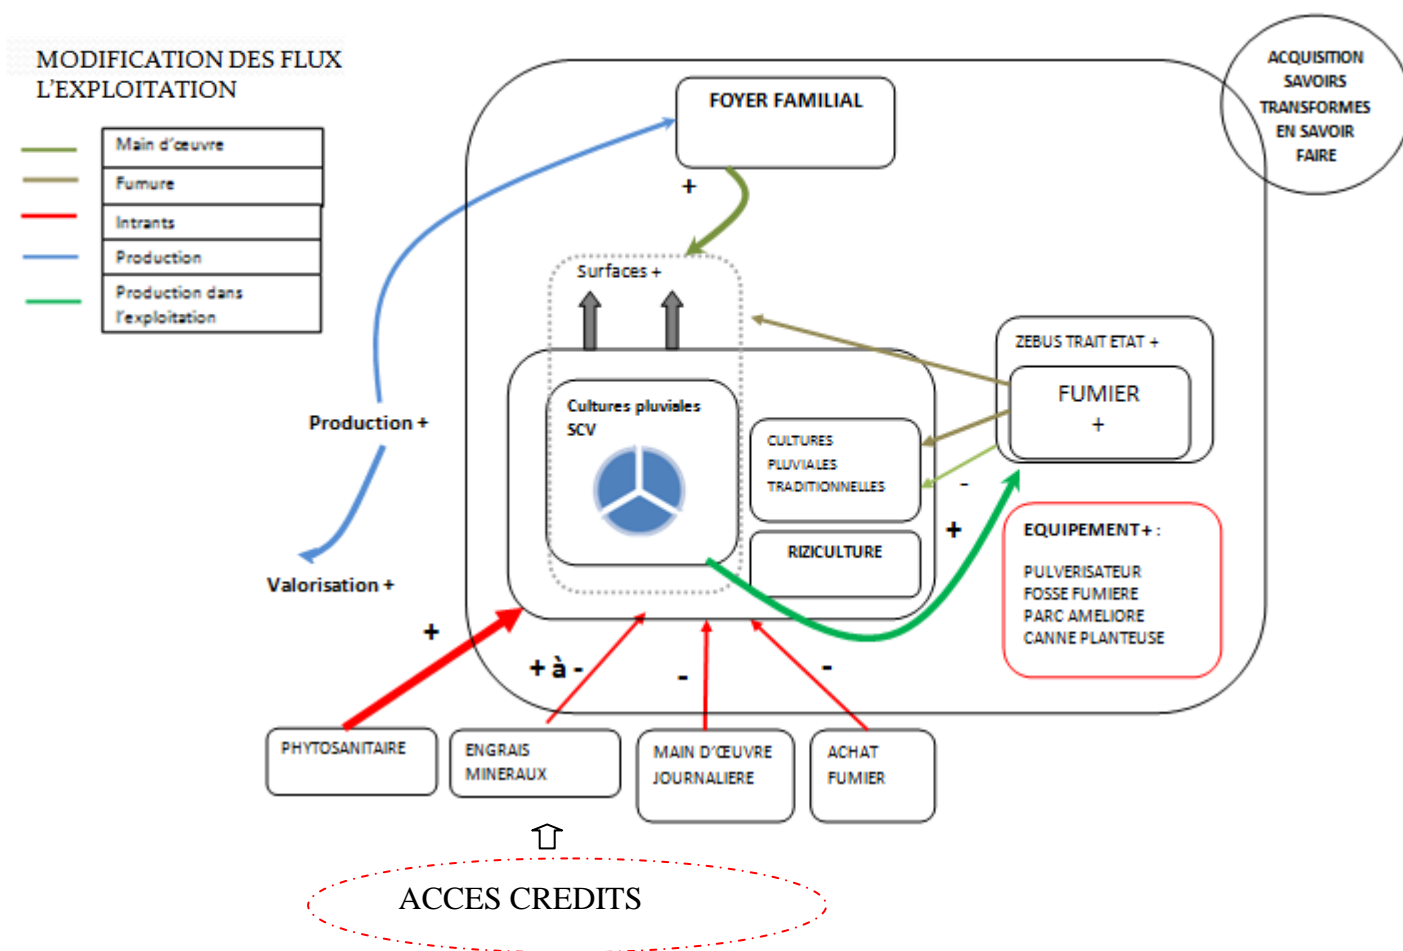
MODIFICATION DES FLUX L'EXPLOITATION

Main d'œuvre
Fumure
Intrants
Production
Production dans l'exploitation

ACQUISITION SAVOIRS TRANSFORMES EN SAVOIR FAIRE

FOYER FAMILIAL

+

Surfaces +

Production +

Valorisation +

Cultures pluviales SCV

CULTURES PLUVIALES TRADITIONNELLES

RIZICULTURE

ZEBUS TRAIT ETAT +

FUMIER
+

-

+

EQUIPEMENT+ :
PULVERISATEUR
FOSSE FUMIERE
PARC AMELIORE
CANNE PLANTEUSE

+

+ à -

-

-

PHYTOSANITAIRE

ENGRAIS MINERAUX

MAIN D'ŒUVRE JOURNALIERE

ACHAT FUMIER

ACCES CREDITS